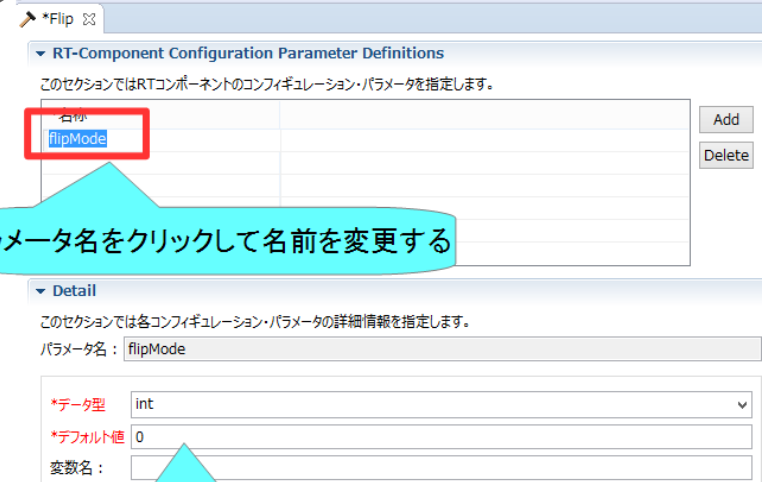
*Flip

RT-Component Configuration Parameter Definitions

このセクションではRTコンポーネントのコンフィギュレーション・パラメータを指定します。

名称

flipMode

Add

Delete

メータ名をクリックして名前を変更する

Detail

このセクションでは各コンフィギュレーション・パラメータの詳細情報を指定します。

パラメータ名： flipMode

*データ型 int

*デフォルト値 0

変数名：